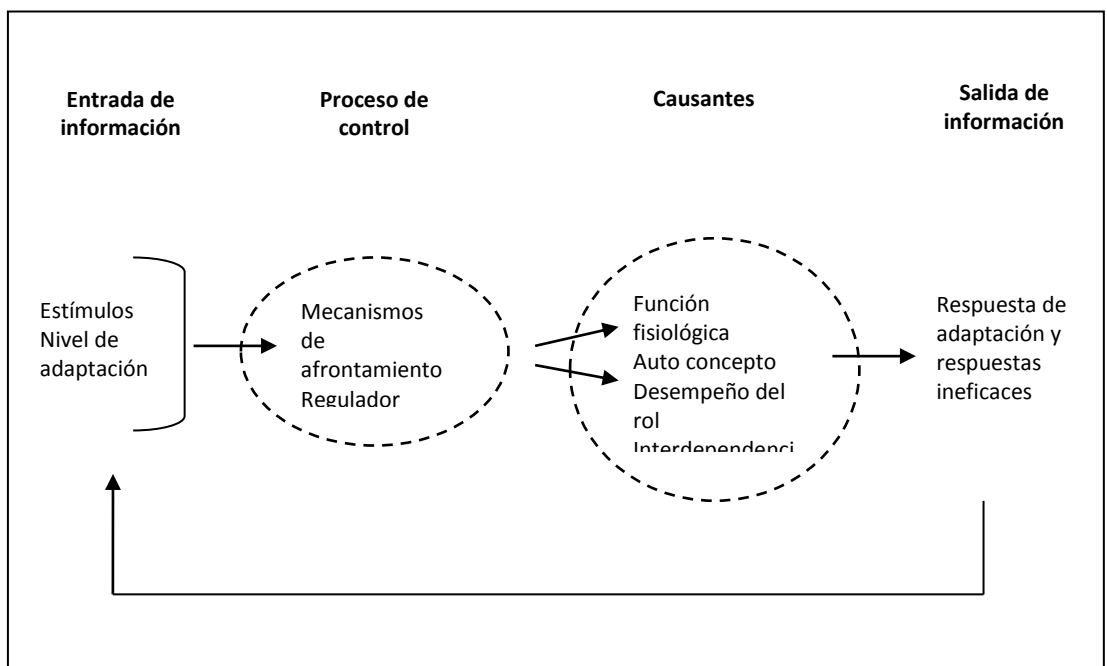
Entrada de información

Proceso de control

Causantes

Salida de información

Estímulos
Nivel de adaptación

Mecanismos de afrontamiento
Regulador

Función fisiológica
Auto concepto
Desempeño del rol
Interdependenci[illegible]

Respuesta de adaptación y respuestas ineficaces